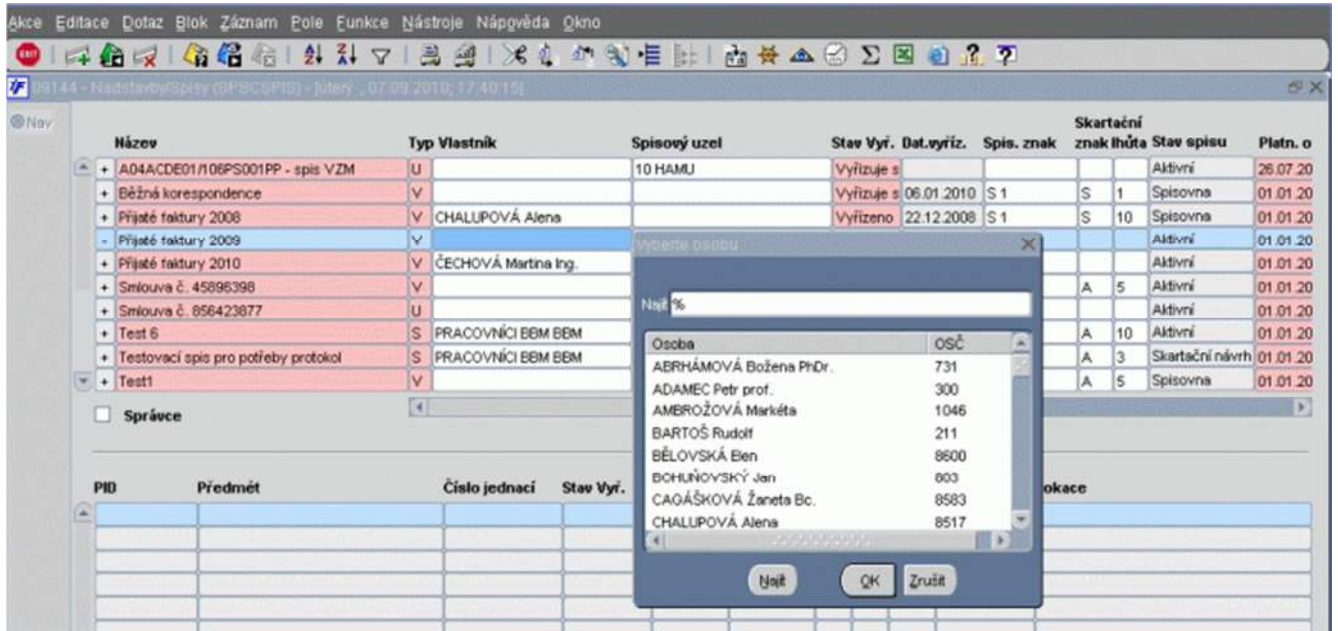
Akce Editace Dotaz Blok Záznam Pole Funkce Nástroje Nápověda Okno

09144 - Nadstavby\Spisy (SPSCSPIS) - [úterý , 07.09.2010, 17:40:15]

Nav

| Název | Typ | Vlastník | Spisový uzel | Stav Vyř. | Dat.vyříz. | Spis. znak | Skartační znak | lhůta | Stav spisu | Platn. o |
|---|---|---|---|---|---|---|---|---|---|---|
| + A04ACDE01/106PS001PP - spis VZM | U | | 10 HAMU | Vyřizuje s | | | | | Aktivní | 26.07.20 |
| + Běžná korespondence | V | | | Vyřizuje s | 06.01.2010 | S 1 | S | 1 | Spisovna | 01.01.20 |
| + Přijaté faktury 2008 | V | CHALUPOVÁ Alena | | Vyřízeno | 22.12.2008 | S 1 | S | 10 | Spisovna | 01.01.20 |
| - Přijaté faktury 2009 | V | | | | | | | | Aktivní | 01.01.20 |
| + Přijaté faktury 2010 | V | ČECHOVÁ Martina Ing. | | | | | | | Aktivní | 01.01.20 |
| + Smlouva č. 45896398 | V | | | | | | A | 5 | Aktivní | 01.01.20 |
| + Smlouva č. 856423877 | U | | | | | | | | Aktivní | 01.01.20 |
| + Test 6 | S | PRACOVNÍCI BBM BBM | | | | | A | 10 | Aktivní | 01.01.20 |
| + Testovací spis pro potřeby protokol | S | PRACOVNÍCI BBM BBM | | | | | A | 3 | Skartační návrh | 01.01.20 |
| + Test1 | V | | | | | | A | 5 | Spisovna | 01.01.20 |

Správce

PID Předmět Číslo jednací Stav Vyř. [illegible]okace

Vyberte osobu

Najít %

| Osoba | OSČ |
|---|---|
| ABRHÁMOVÁ Božena PhDr. | 731 |
| ADAMEC Petr prof. | 300 |
| AMBROŽOVÁ Markéta | 1046 |
| BARTOŠ Rudolf | 211 |
| BĚLOVSKÁ Elen | 8600 |
| BOHUŇOVSKÝ Jan | 803 |
| CAGÁŠKOVÁ Žaneta Bc. | 8583 |
| CHALUPOVÁ Alena | 8517 |

Najít OK Zrušit